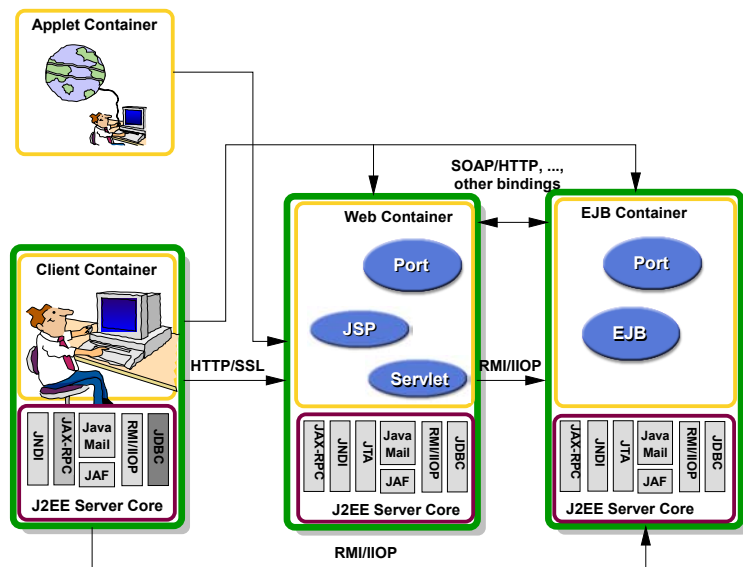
Applet Container

SOAP/HTTP, ..., other bindings

Client Container

Web Container

Port

JSP

Servlet

HTTP/SSL

RMI/IIOP

EJB Container

Port

EJB

JNDI

JAX-RPC

Java Mail

JAF

RMI/IIOP

JDBC

J2EE Server Core

JAX-RPC

JNDI

JTA

Java Mail

JAF

RMI/IIOP

JDBC

J2EE Server Core

JAX-RPC

JNDI

JTA

Java Mail

JAF

RMI/IIOP

JDBC

J2EE Server Core

RMI/IIOP